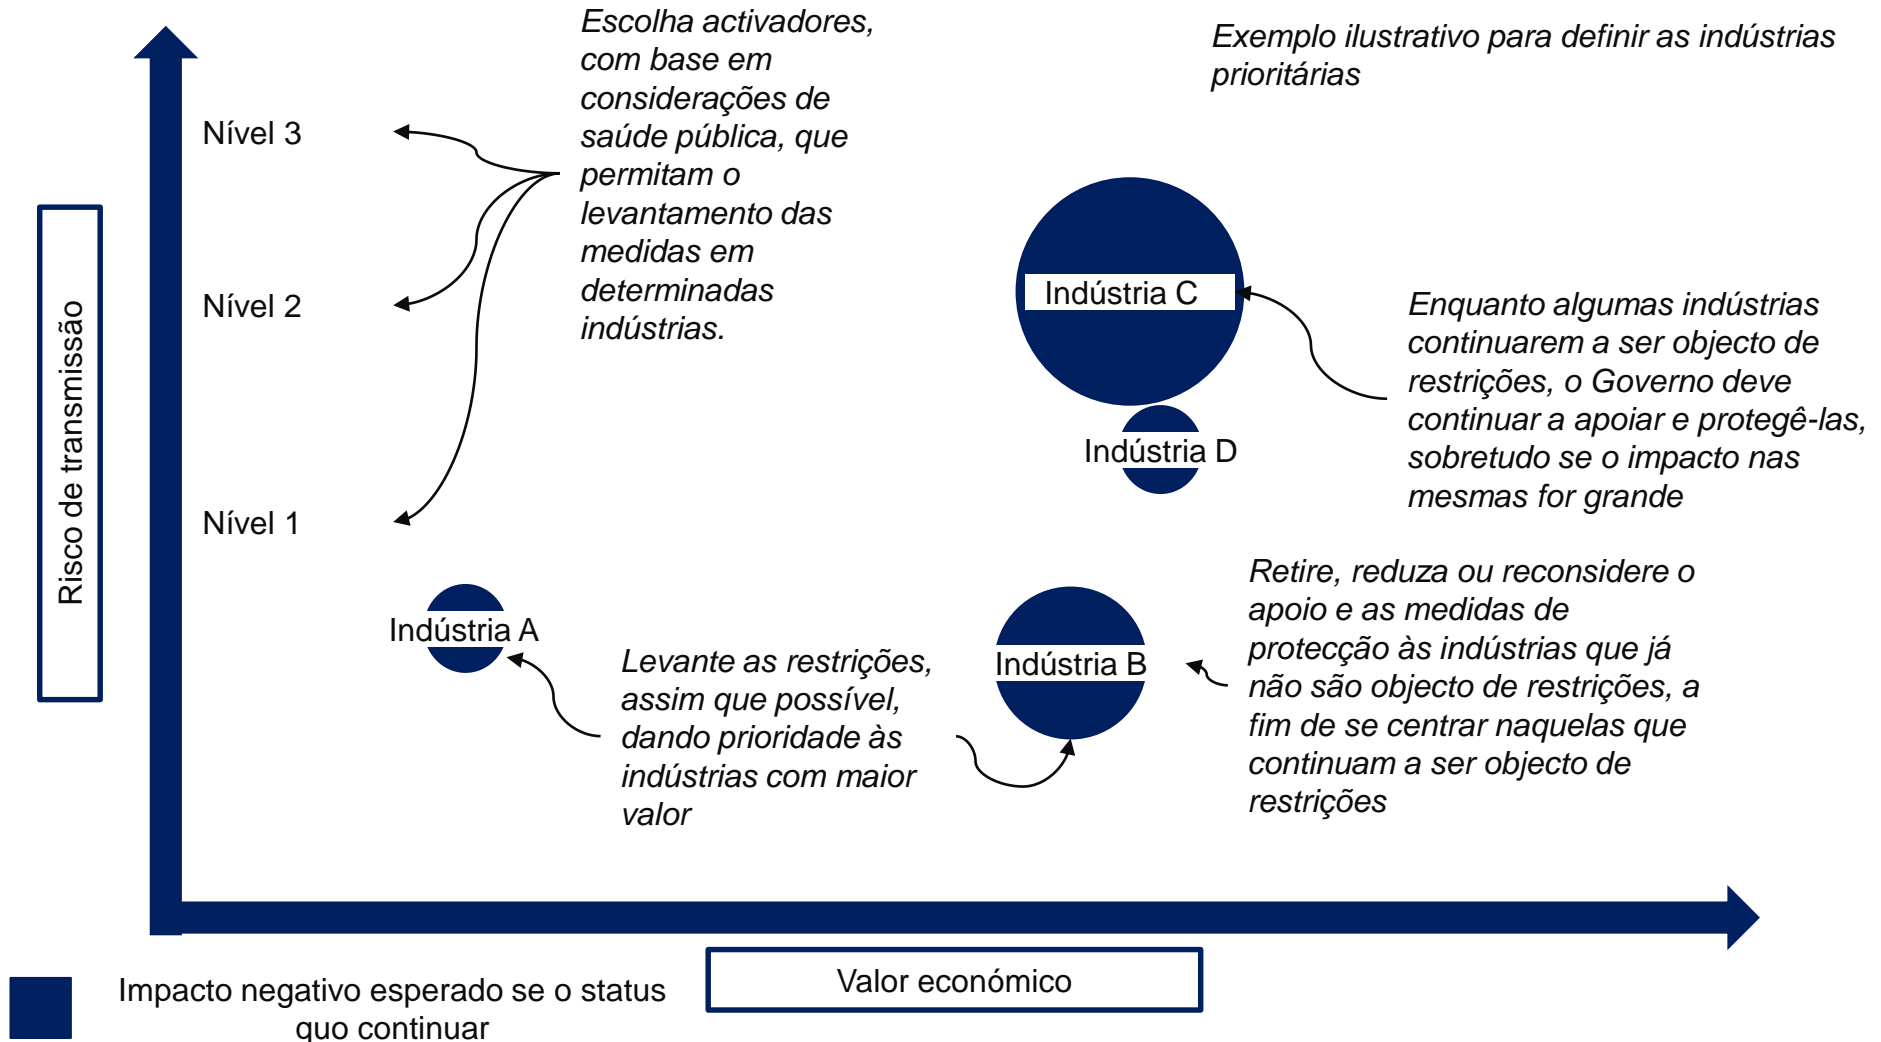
Exemplo ilustrativo para definir as indústrias prioritárias

Escolha activadores, com base em considerações de saúde pública, que permitam o levantamento das medidas em determinadas indústrias.

Risco de transmissão

Nível 3

Nível 2

Nível 1

Indústria C

Indústria D

Enquanto algumas indústrias continuarem a ser objecto de restrições, o Governo deve continuar a apoiar e protegê-las, sobretudo se o impacto nas mesmas for grande

Indústria A

Levante as restrições, assim que possível, dando prioridade às indústrias com maior valor

Indústria B

Retire, reduza ou reconsidere o apoio e as medidas de protecção às indústrias que já não são objecto de restrições, a fim de se centrar naquelas que continuam a ser objecto de restrições

Impacto negativo esperado se o status quo continuar

Valor económico